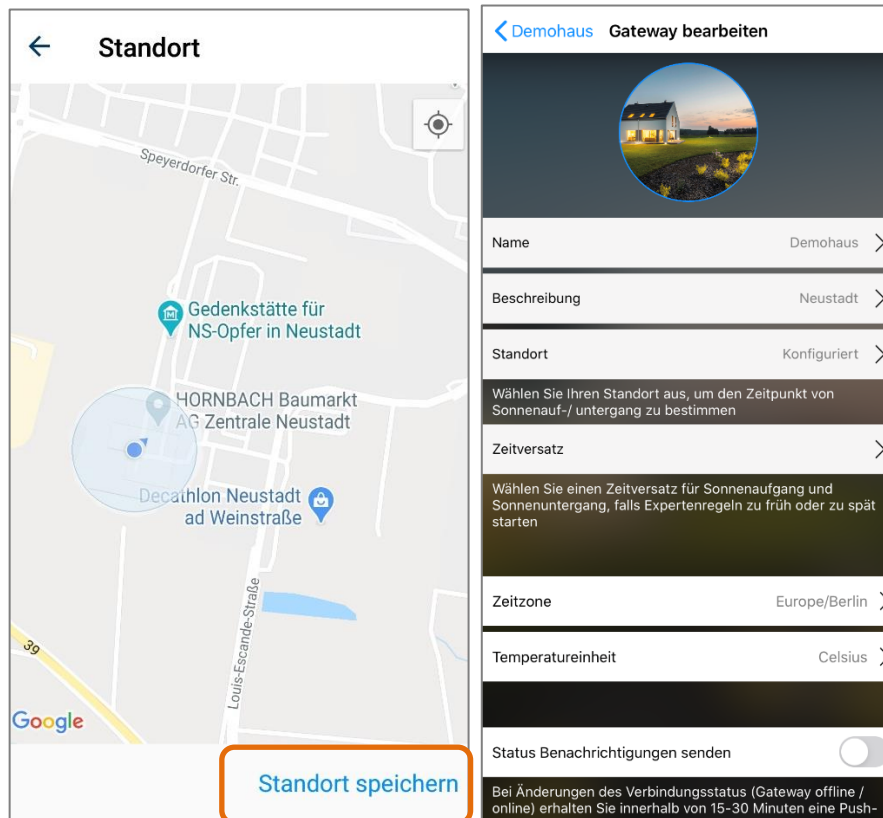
Standort

Speyerdorfer Str.

Gedenkstätte für NS-Opfer in Neustadt

HORNBACH Baumarkt AG Zentrale Neustadt

Decathlon Neustadt ad Weinstraße

Louis-Escande-Straße

39

Google

Standort speichern

Demohaus Gateway bearbeiten

Name Demohaus

Beschreibung Neustadt

Standort Konfiguriert

Wählen Sie Ihren Standort aus, um den Zeitpunkt von Sonnenauf-/ untergang zu bestimmen

Zeitversatz

Wählen Sie einen Zeitversatz für Sonnenaufgang und Sonnenuntergang, falls Expertenregeln zu früh oder zu spät starten

Zeitzone Europe/Berlin

Temperatureinheit Celsius

Status Benachrichtigungen senden

Bei Änderungen des Verbindungsstatus (Gateway offline / online) erhalten Sie innerhalb von 15-30 Minuten eine Push-